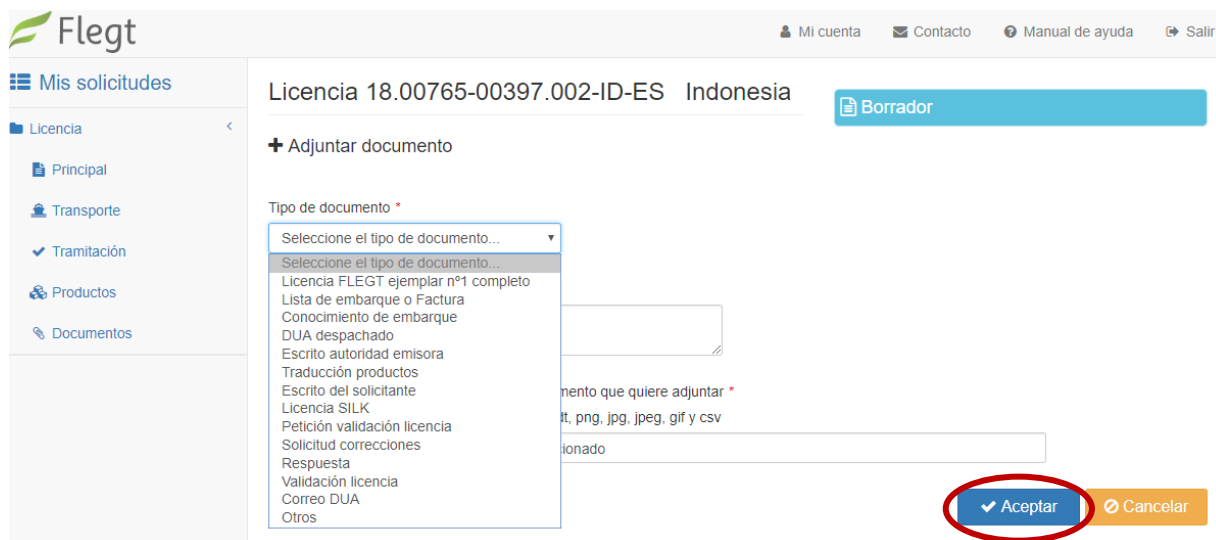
Flegt

Mi cuenta Contacto Manual de ayuda Salir

Mis solicitudes

Licencia

Principal

Transporte

Tramitación

Productos

Documentos

Licencia 18.00765-00397.002-ID-ES Indonesia

Borrador

+ Adjuntar documento

Tipo de documento *

Seleccione el tipo de documento...

Seleccione el tipo de documento...
Licencia FLEGT ejemplar nº1 completo
Lista de embarque o Factura
Conocimiento de embarque
DUA despachado
Escrito autoridad emisora
Traducción productos
Escrito del solicitante
Licencia SILK
Petición validación licencia
Solicitud correcciones
Respuesta
Validación licencia
Correo DUA
Otros

mento que quiere adjuntar *

dt, png, jpg, jpeg, gif y csv

ionado

Aceptar Cancelar